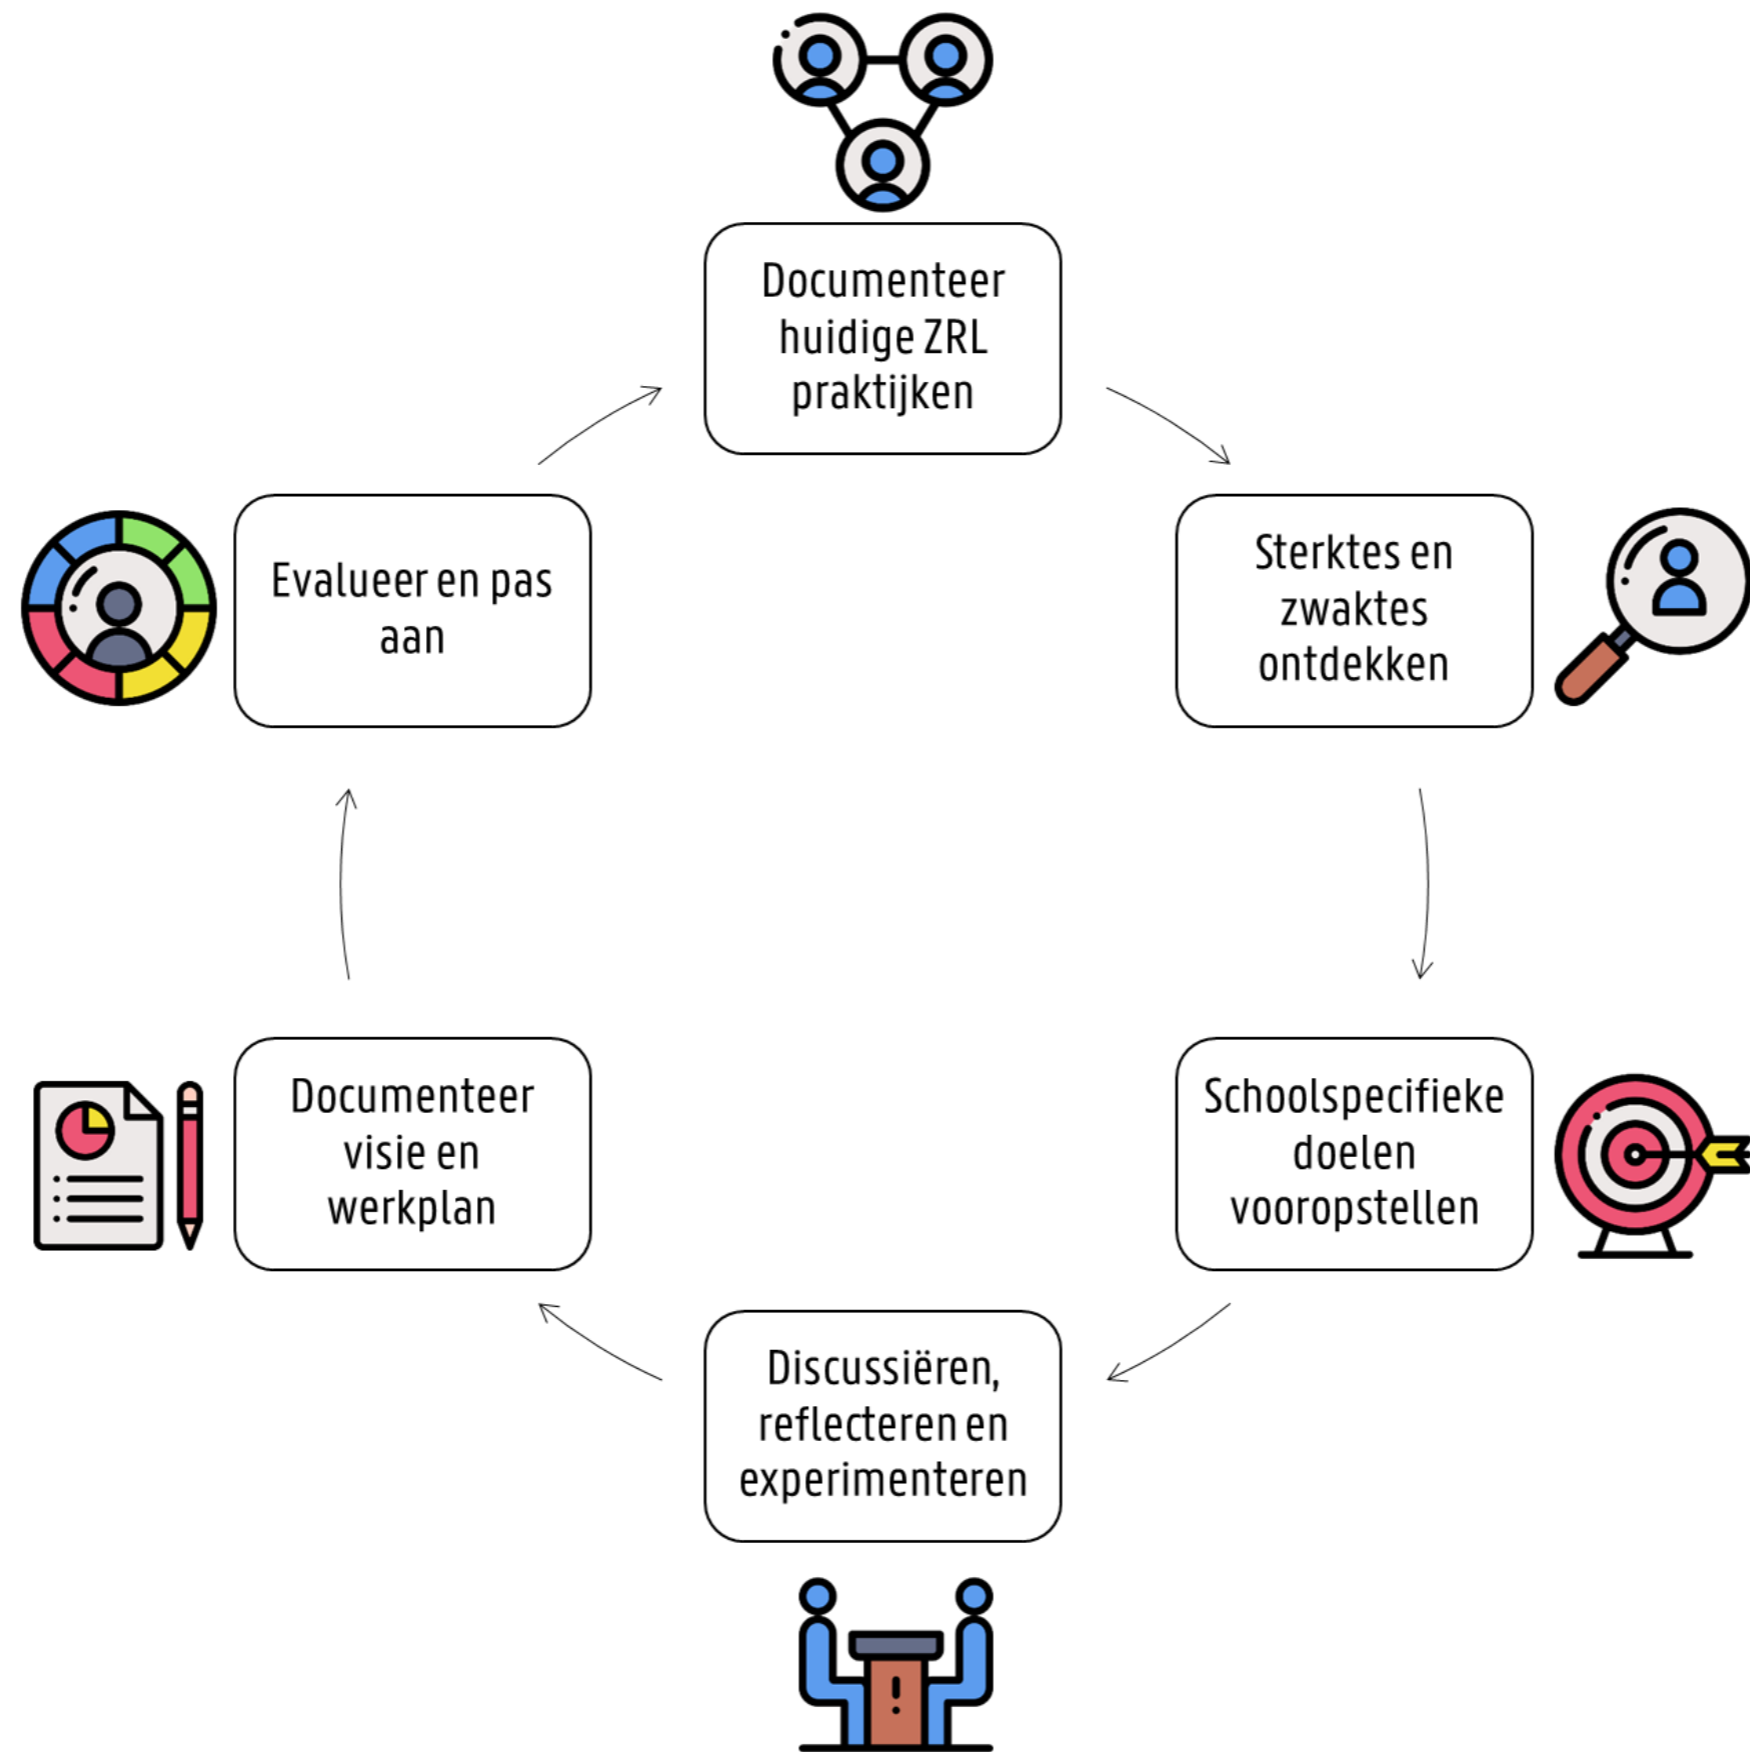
Documenteer huidige ZRL praktijken

Sterktes en zwaktes ontdekken

Schoolspecifieke doelen vooropstellen

Discussiëren, reflecteren en experimenteren

Documenteer visie en werkplan

Evalueer en pas aan